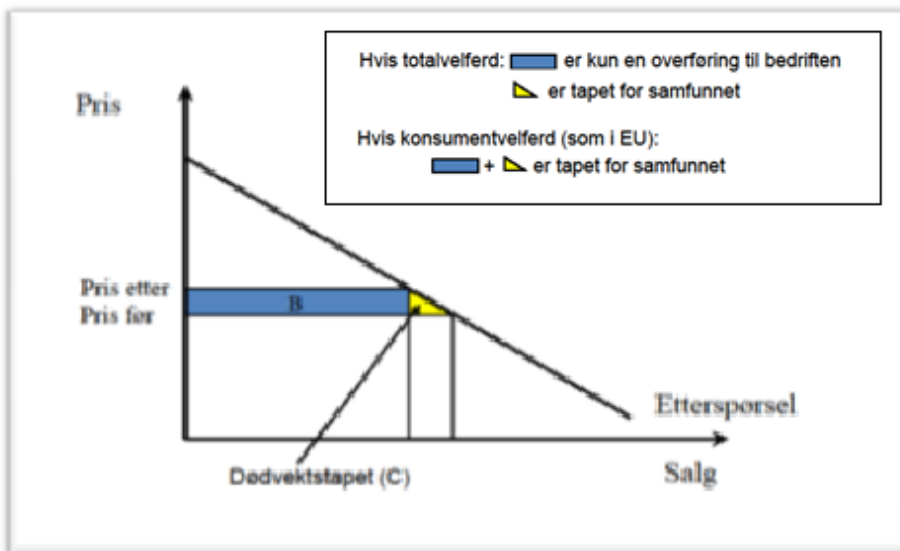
Hvis totalvelferd: er kun en overføring til bedriften

er tapet for samfunnet

Hvis konsumentvelferd (som i EU):

+ er tapet for samfunnet

Pris

Pris etter
Pris før

B

Etterspørsel

Dødvektstapet (C)

Salg